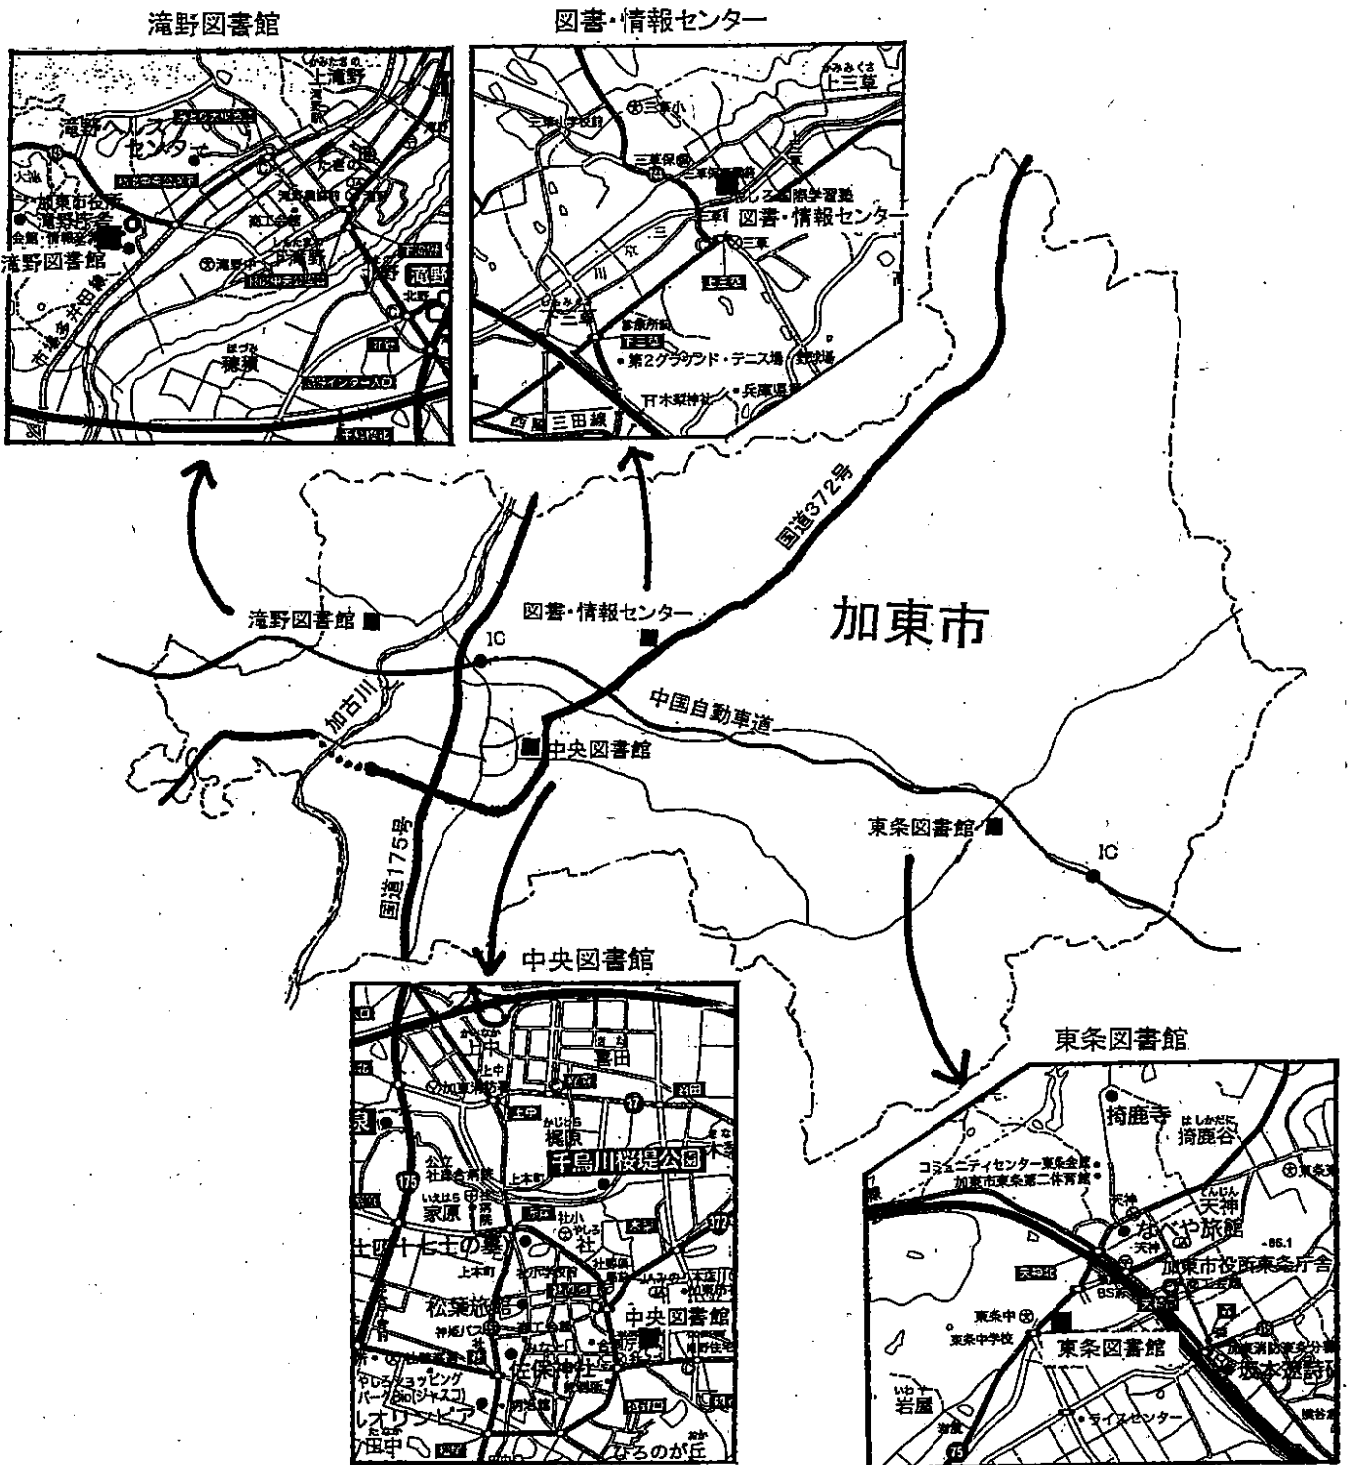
滝野図書館

上滝野
滝野ヘルスケアセンター
加東市役所
滝野庁舎
滝野図書館
滝野
北野
穂積

図書・情報センター

上三草
三草小
三草
図書・情報センター
第2グラウンド・テニス場
兵庫県
西脇三田線

国道372号

滝野図書館
図書・情報センター
IC
加東市
中国自動車道
加古川
中央図書館
国道175号
東条図書館
IC

中央図書館

上中
喜田
梶原
千鳥川桜堤公園
家原
社
十四十七士の墓
松葉旅館
中央図書館
佐保神社
やしろショッピングパークBio(ジャスコ)
レオリツピア
田中
ひろのが丘
175

東条図書館

掎鹿寺
掎鹿谷
コミュニティセンター東条会館
加東市東条第二体育館
天神
なべや旅館
加東市役所東条庁舎
東条中
東条中学校
東条図書館
岩屋
ライスセンター
75